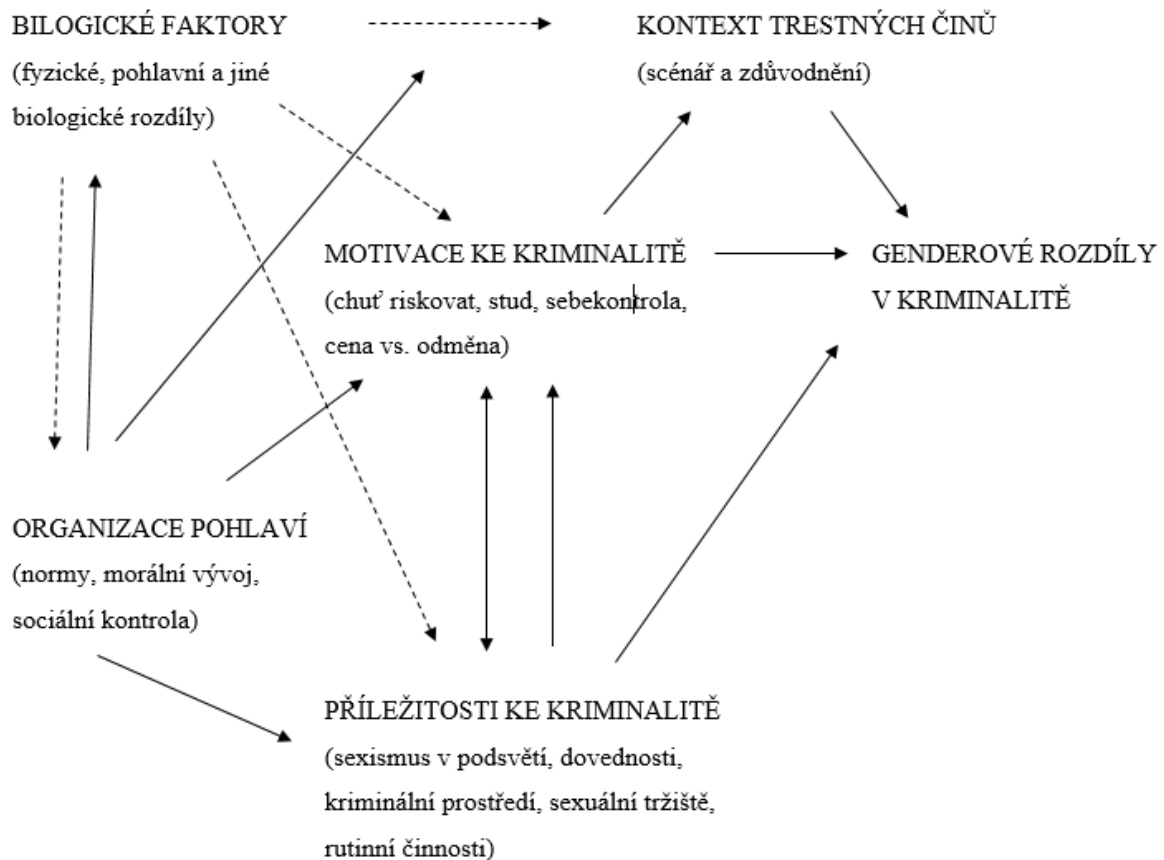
BILOGICKÉ FAKTORY
(fyzické, pohlavní a jiné biologické rozdíly)

KONTEXT TRESTNÝCH ČINŮ
(scénář a zdůvodnění)

MOTIVACE KE KRIMINALITĚ
(chuť riskovat, stud, sebekontrola, cena vs. odměna)

GENDEROVÉ ROZDÍLY V KRIMINALITĚ

ORGANIZACE POHLAVÍ
(normy, morální vývoj, sociální kontrola)

PŘÍLEŽITOSTI KE KRIMINALITĚ
(sexismus v podsvětí, dovednosti, kriminální prostředí, sexuální tržiště, rutinní činnosti)